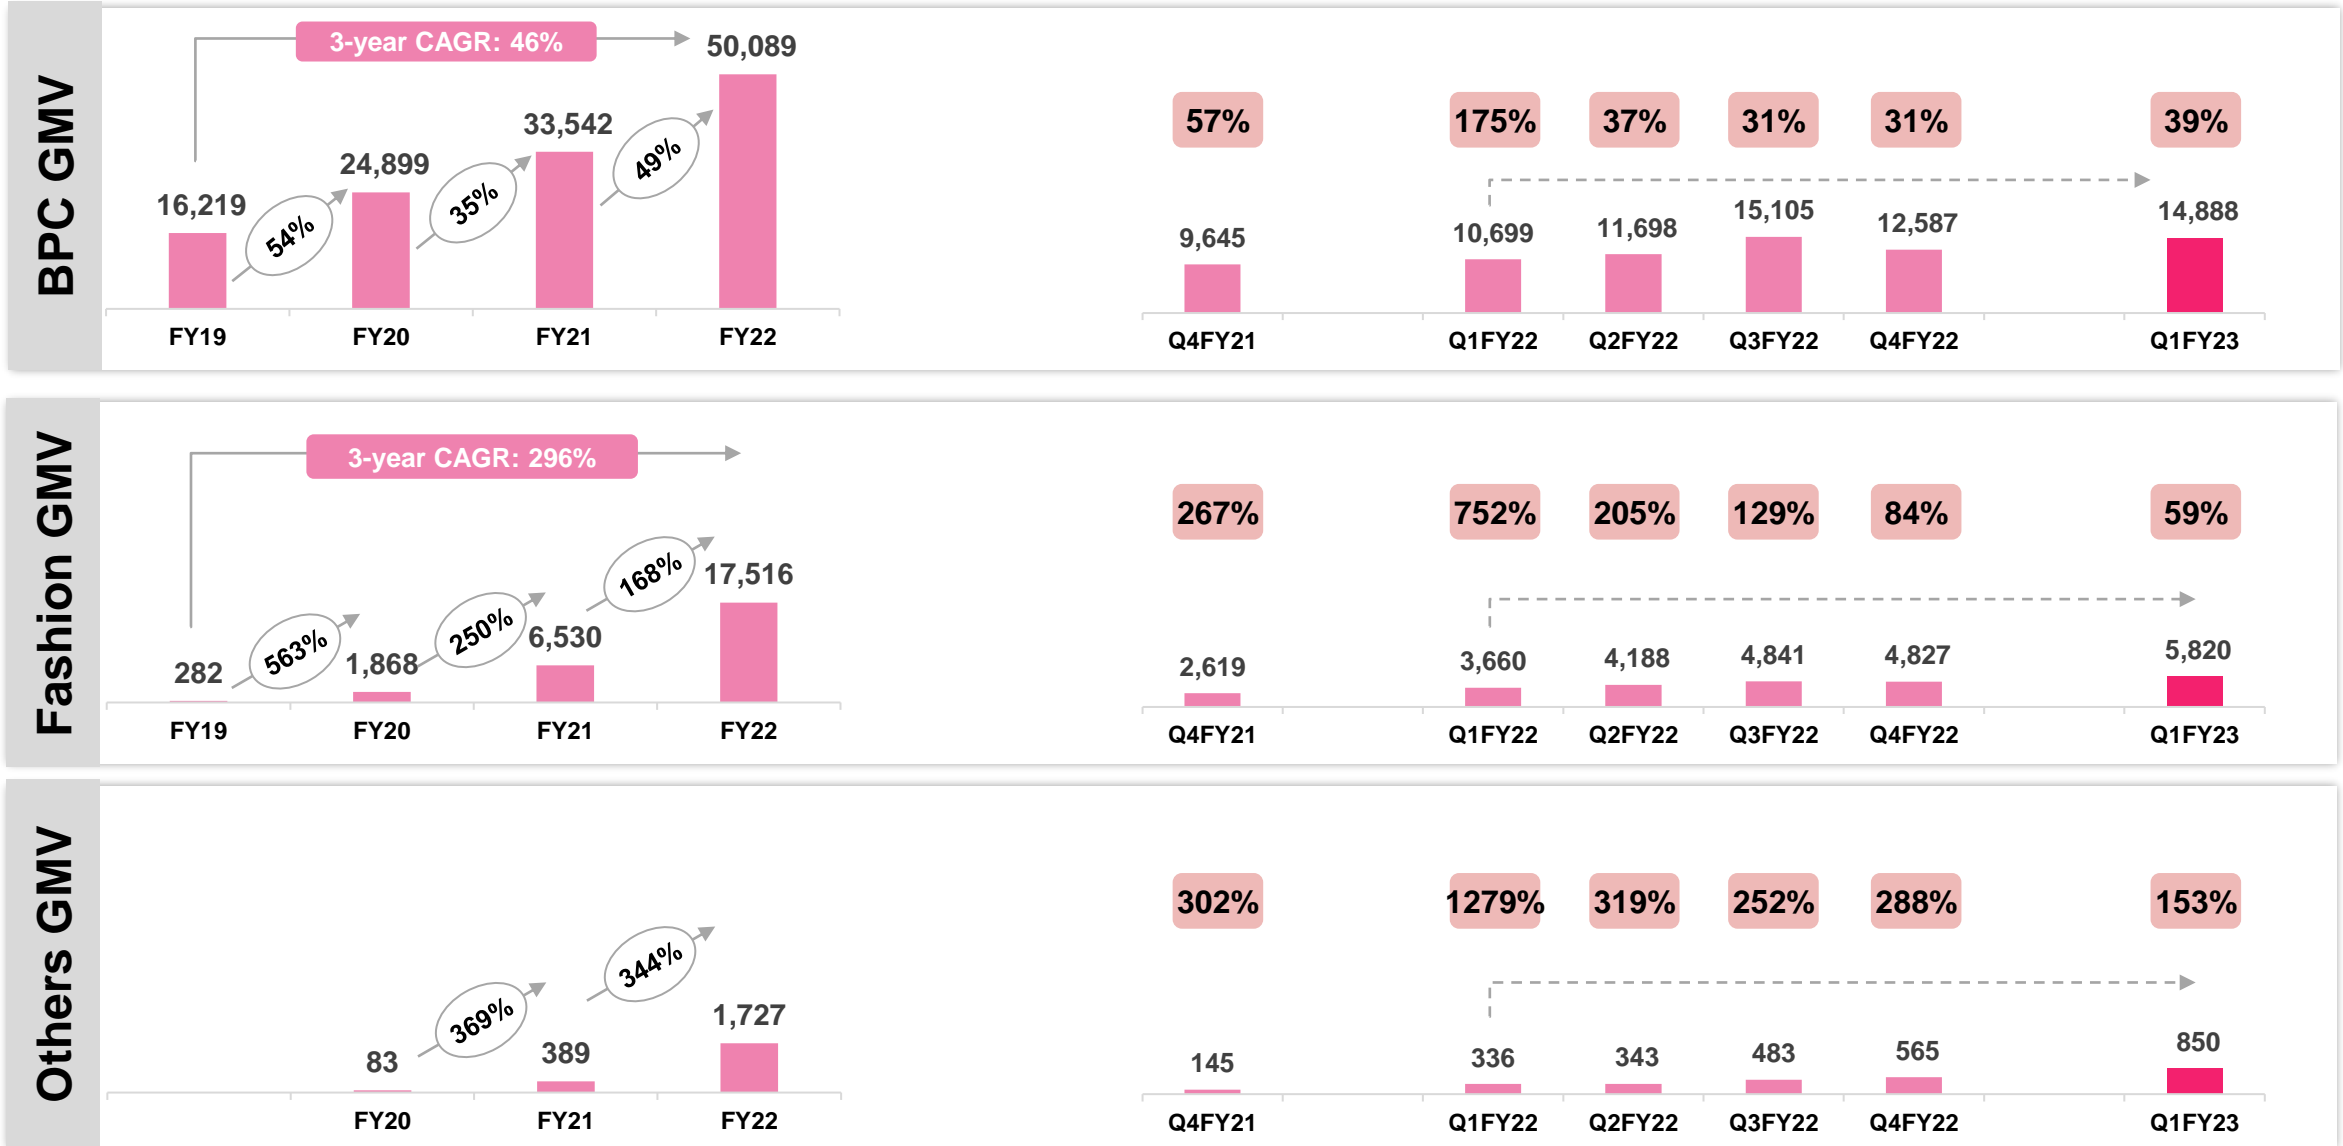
BPC GMV

3-year CAGR: 46%

16,219 54% 24,899 35% 33,542 49% 50,089

FY19 FY20 FY21 FY22

57% 175% 37% 31% 31% 39%

9,645 10,699 11,698 15,105 12,587 14,888

Q4FY21 Q1FY22 Q2FY22 Q3FY22 Q4FY22 Q1FY23

Fashion GMV

3-year CAGR: 296%

282 563% 1,868 250% 6,530 168% 17,516

FY19 FY20 FY21 FY22

267% 752% 205% 129% 84% 59%

2,619 3,660 4,188 4,841 4,827 5,820

Q4FY21 Q1FY22 Q2FY22 Q3FY22 Q4FY22 Q1FY23

Others GMV

83 369% 389 344% 1,727

FY20 FY21 FY22

302% 1279% 319% 252% 288% 153%

145 336 343 483 565 850

Q4FY21 Q1FY22 Q2FY22 Q3FY22 Q4FY22 Q1FY23